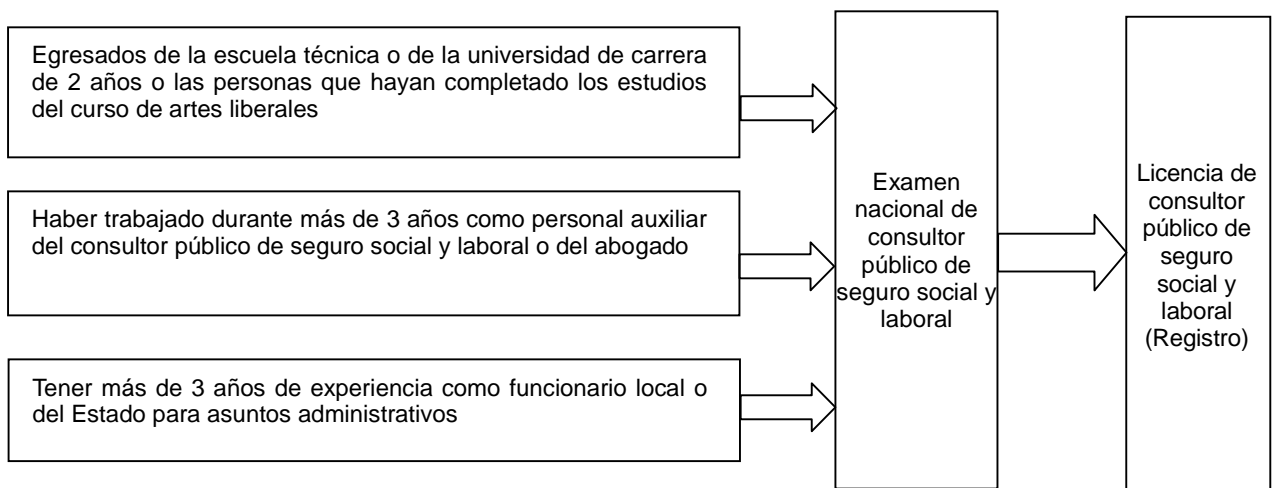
Egresados de la escuela técnica o de la universidad de carrera de 2 años o las personas que hayan completado los estudios del curso de artes liberales

Haber trabajado durante más de 3 años como personal auxiliar del consultor público de seguro social y laboral o del abogado

Tener más de 3 años de experiencia como funcionario local o del Estado para asuntos administrativos

Examen nacional de consultor público de seguro social y laboral

Licencia de consultor público de seguro social y laboral (Registro)